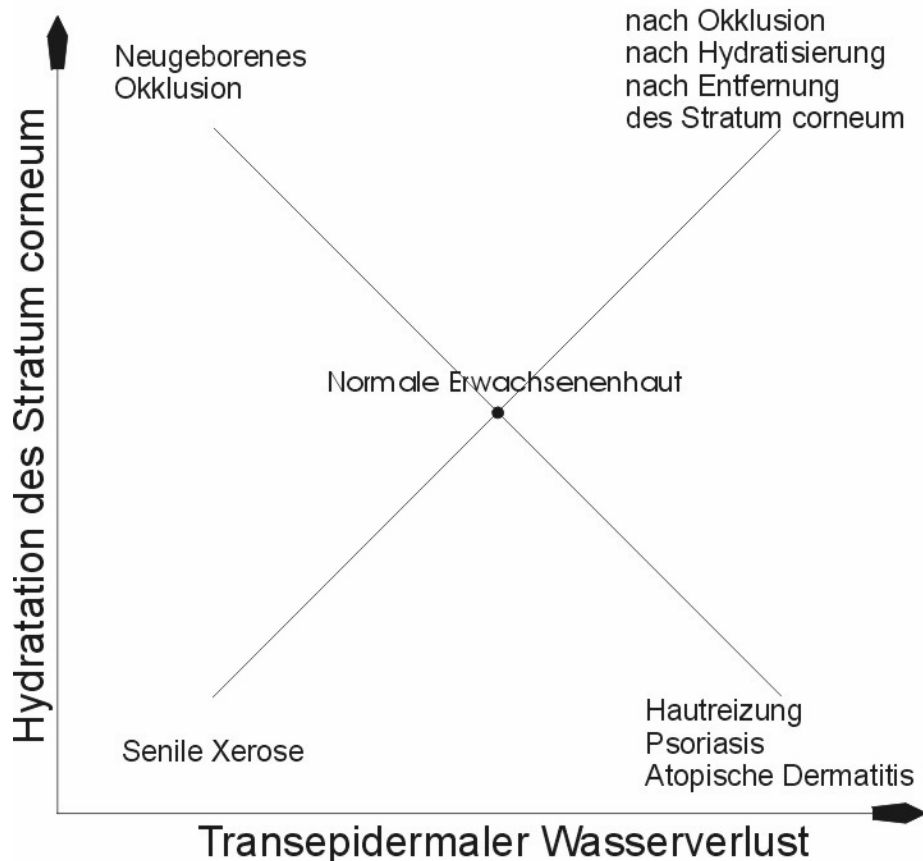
Hydratation des Stratum corneum

Neugeborenes
Okklusion

nach Okklusion
nach Hydratisierung
nach Entfernung
des Stratum corneum

Normale Erwachsenenhaut

Senile Xerose

Hautreizung
Psoriasis
Atopische Dermatitis

Transepidermaler Wasserverlust